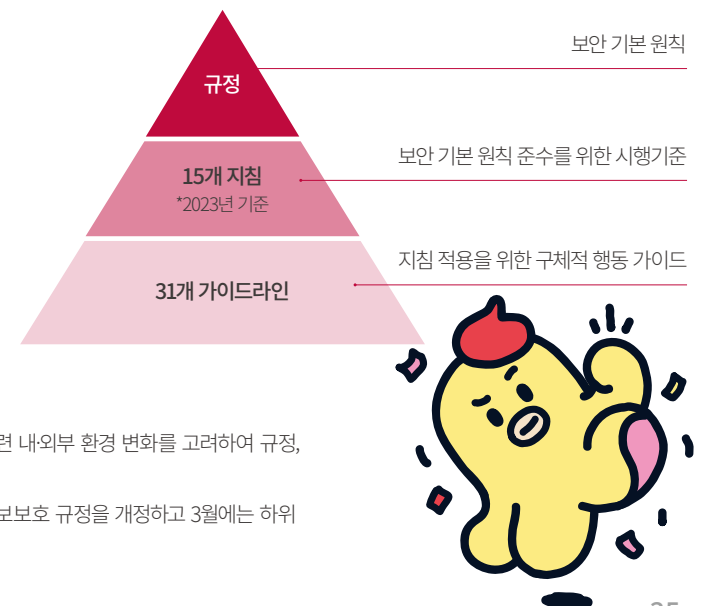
규정

15개 지침
*2023년 기준

31개 가이드라인

보안 기본 원칙

보안 기본 원칙 준수를 위한 시행기준

지침 적용을 위한 구체적 행동 가이드

련 내·외부 환경 변화를 고려하여 규정,

보보호 규정을 개정하고 3월에는 하위

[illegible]